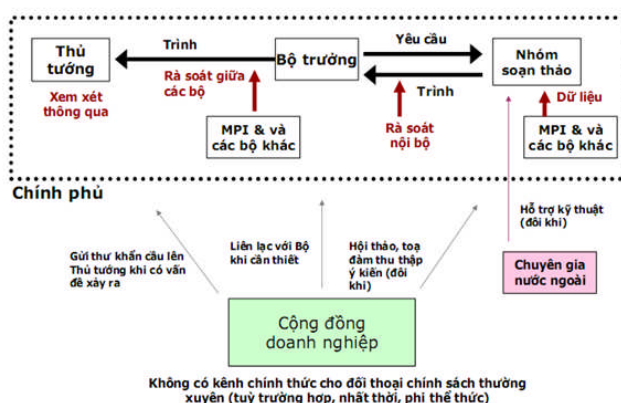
Thủ tướng

Trình

Bộ trưởng

Yêu cầu

Nhóm soạn thảo

Trình

Rà soát giữa các bộ

Xem xét thông qua

Dữ liệu

MPI & và các bộ khác

Rà soát nội bộ

MPI & và các bộ khác

Chính phủ

Hỗ trợ kỹ thuật (đôi khi)

Gửi thư khẩn cầu lên Thủ tướng khi có vấn đề xảy ra

Liên lạc với Bộ khi cần thiết

Hội thảo, toạ đàm thu thập ý kiến (đôi khi)

Chuyên gia nước ngoài

Cộng đồng doanh nghiệp

Không có kênh chính thức cho đối thoại chính sách thường xuyên (tuỳ trường hợp, nhất thời, phi thể thức)